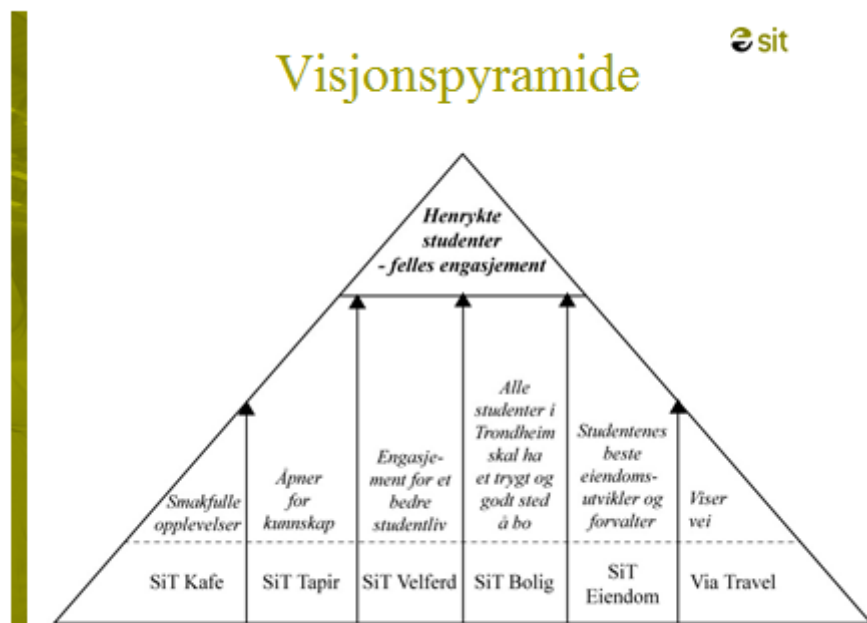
sit

Visjonspyramide

Henrykte studenter - felles engasjement

Smakfulle opplevelser

Åpner for kunnskap

Engasjement for et bedre studentliv

Alle studenter i Trondheim skal ha et trygt og godt sted å bo

Studentenes beste eiendomsutvikler og forvalter

Viser vei

SiT Kafe

SiT Tapir

SiT Velferd

SiT Bolig

SiT Eiendom

Via Travel